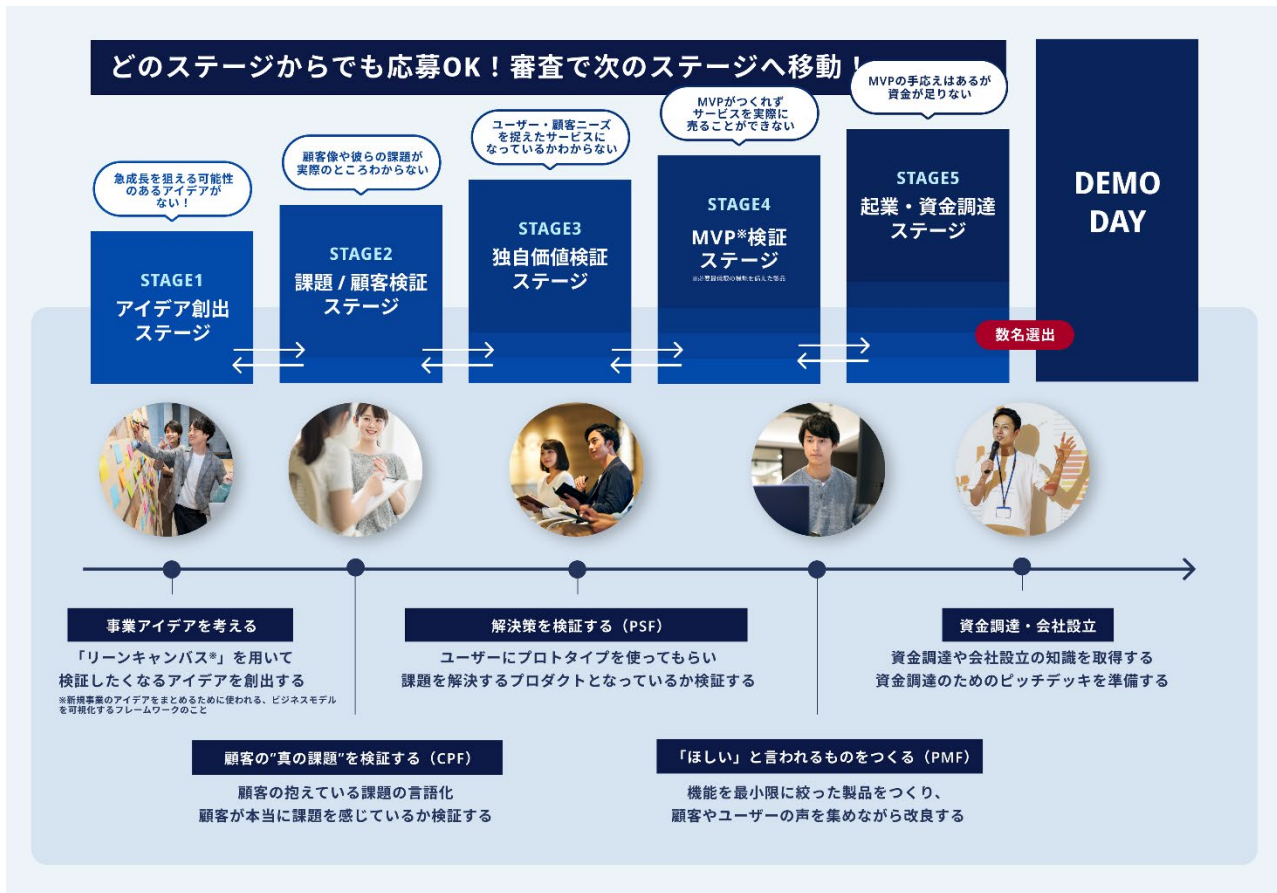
どのステージからでも応募OK！審査で次のステージへ移動！

急成長を狙える可能性のあるアイデアがない！

STAGE1
アイデア創出ステージ

顧客像や彼らの課題が実際のところわからない

STAGE2
課題 / 顧客検証ステージ

ユーザー・顧客ニーズを捉えたサービスになっているかわからない

STAGE3
独自価値検証ステージ

MVPがつくれずサービスを実際に売ることができない

STAGE4
MVP※検証ステージ
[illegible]

MVPの手応えはあるが資金が足りない

STAGE5
起業・資金調達ステージ

DEMO DAY

数名選出

事業アイデアを考える
「リーンキャンバス※」を用いて検証したくなるアイデアを創出する
※新規事業のアイデアをまとめるために使われ、ビジネスモデルを可視化するフレームワークのこと

顧客の"真の課題"を検証する（CPF）
顧客の抱えている課題の言語化
顧客が本当に課題を感じているか検証する

解決策を検証する（PSF）
ユーザーにプロトタイプを使ってもらい課題を解決するプロダクトとなっているか検証する

「ほしい」と言われるものをつくる（PMF）
機能を最小限に絞った製品をつくり、顧客やユーザーの声を集めながら改良する

資金調達・会社設立
資金調達や会社設立の知識を取得する
資金調達のためのピッチデッキを準備する